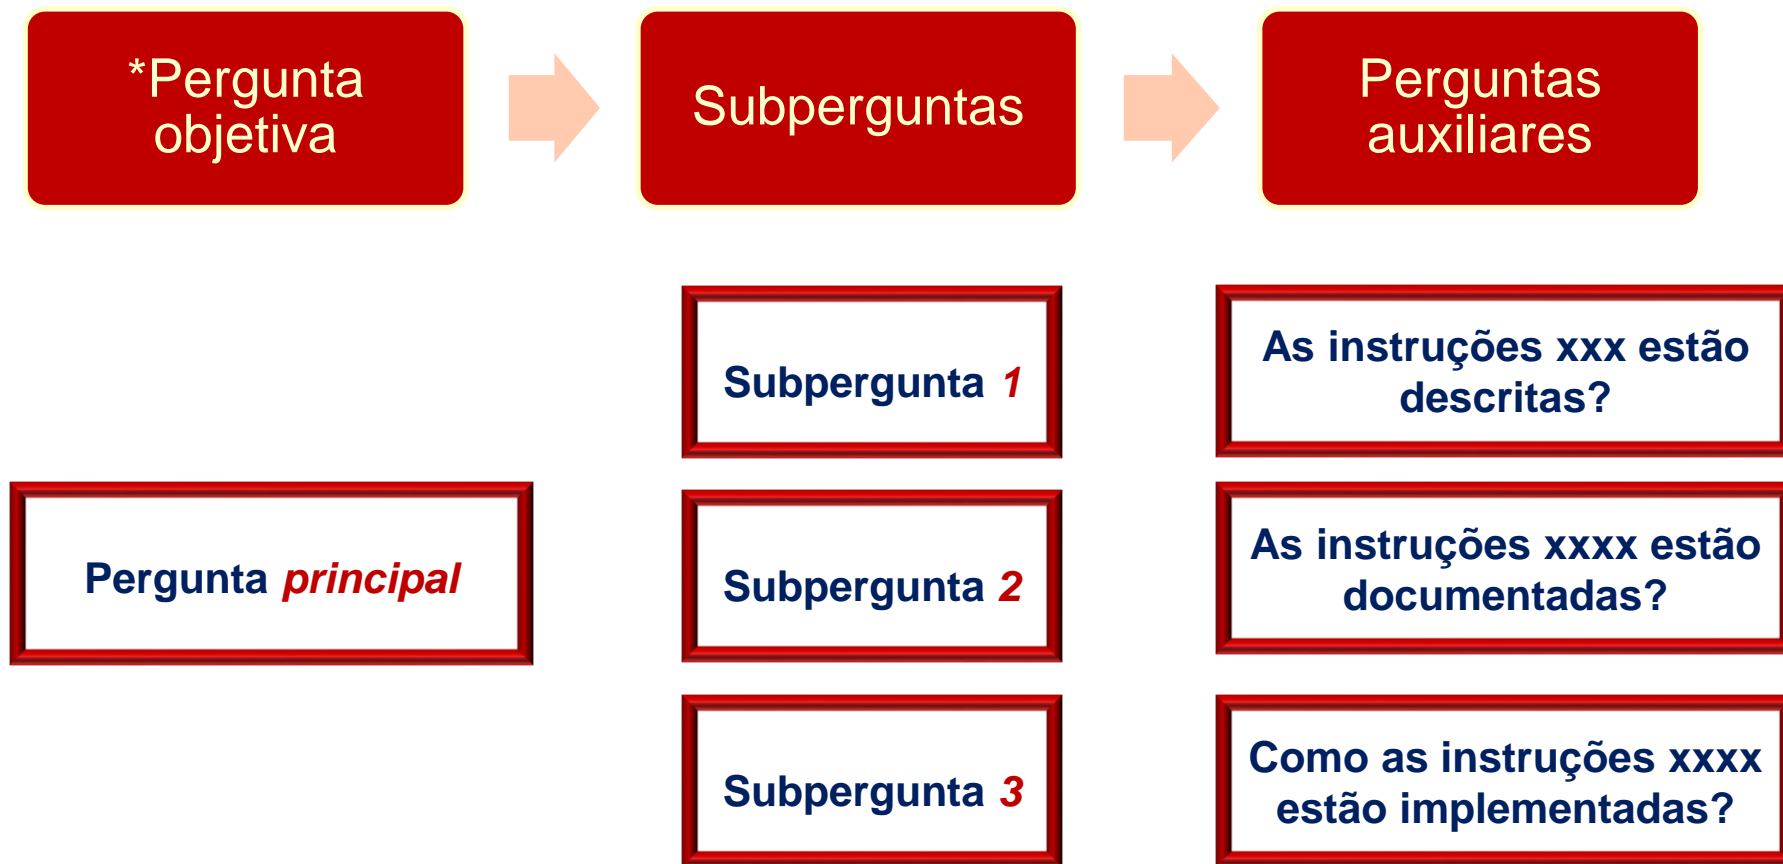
*Pergunta objetiva

Subperguntas

Perguntas auxiliares

Subpergunta 1

As instruções xxx estão descritas?

Pergunta principal

Subpergunta 2

As instruções xxxx estão documentadas?

Subpergunta 3

Como as instruções xxxx estão implementadas?